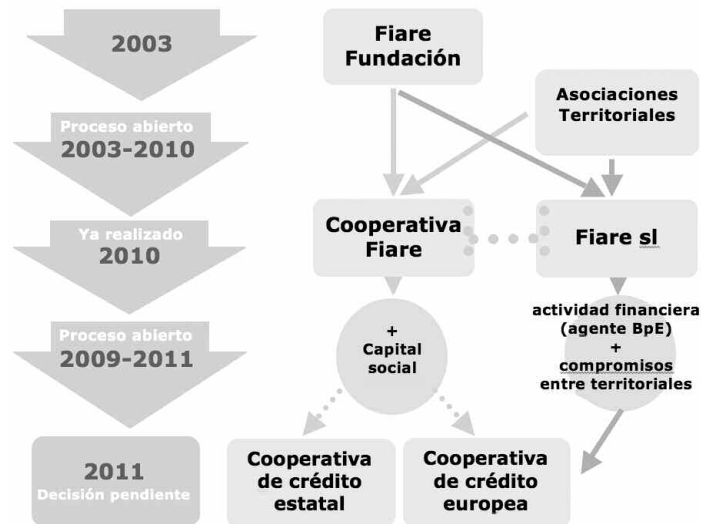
2003

Proceso abierto
2003-2010

Ya realizado
2010

Proceso abierto
2009-2011

2011
Decisión pendiente

Fiare Fundación

Asociaciones Territoriales

Cooperativa Fiare

Fiare sl

+
Capital social

actividad financiera (agente BpE)
+
compromisos entre territoriales

Cooperativa de crédito estatal

Cooperativa de crédito europea